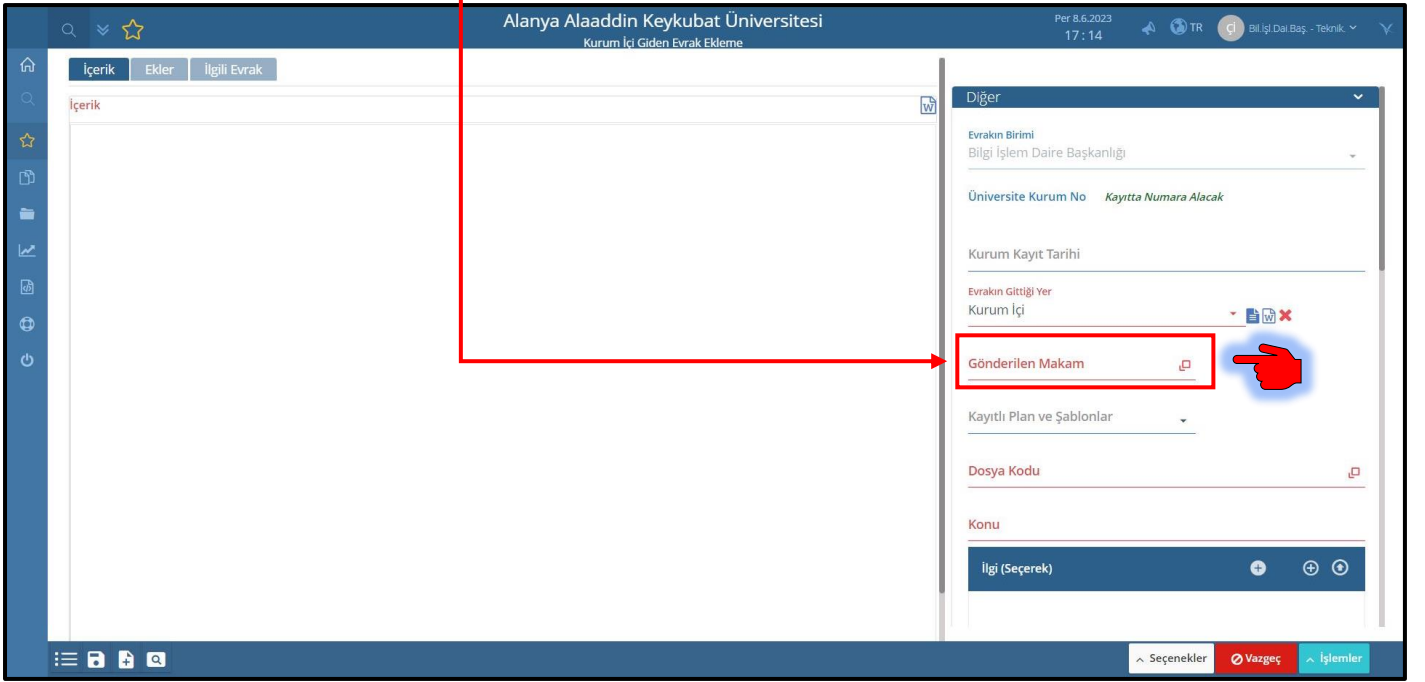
Alanya Alaaddin Keykubat Üniversitesi
Kurum İçi Giden Evrak Ekleme

Per 8.6.2023
17 : 14

TR

Bil.İşl.Dai.Baş. - Teknik.

İçerik Ekler İlgili Evrak

İçerik

Diğer

Evrakın Birimi
Bilgi İşlem Daire Başkanlığı

Üniversite Kurum No Kayıtta Numara Alacak

Kurum Kayıt Tarihi

Evrakın Gittiği Yer
Kurum İçi

Gönderilen Makam

Kayıtlı Plan ve Şablonlar

Dosya Kodu

Konu

İlgi (Seçerek)

Seçenekler Vazgeç İşlemler